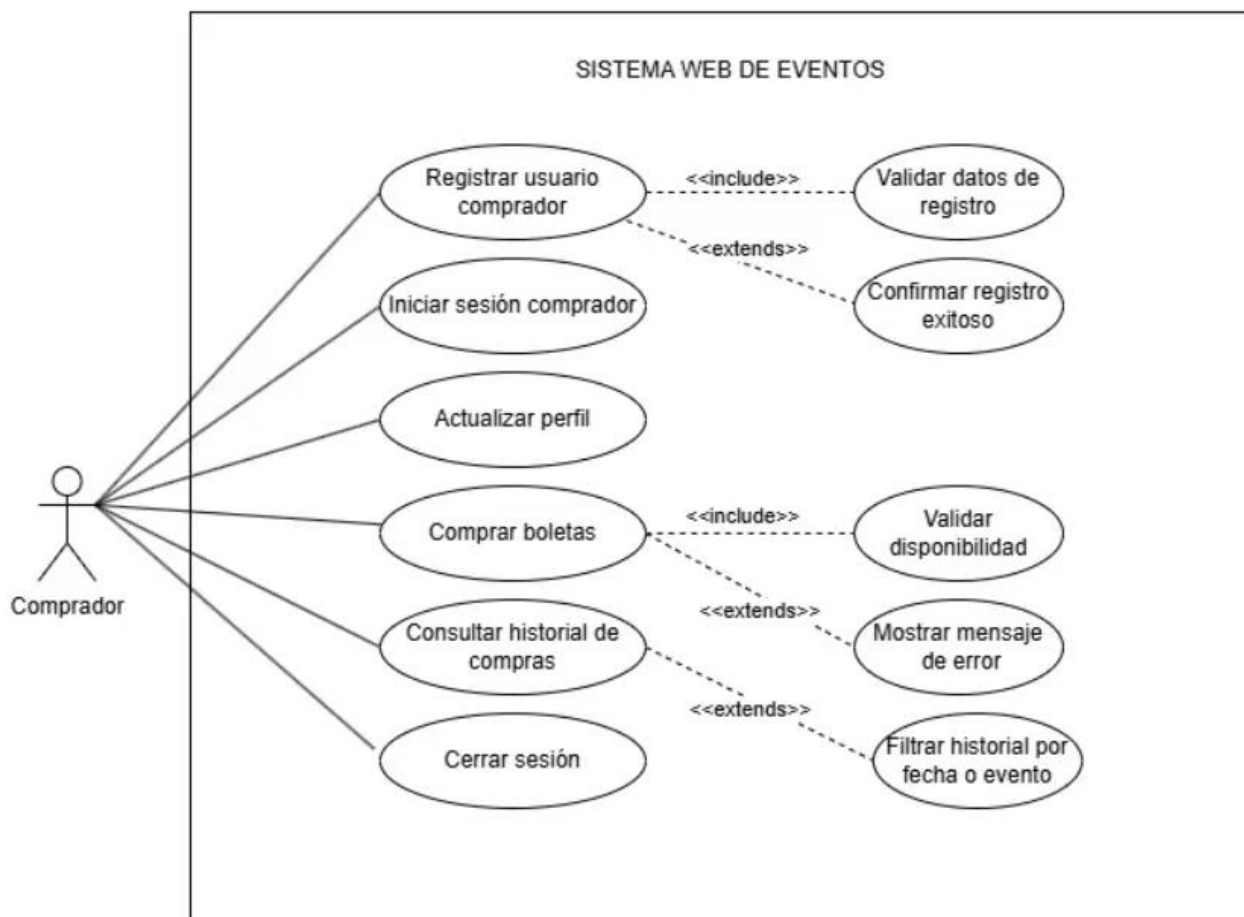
SISTEMA WEB DE EVENTOS

Registrar usuario comprador

<<include>>

Validar datos de registro

<<extends>>

Confirmar registro exitoso

Iniciar sesión comprador

Actualizar perfil

Comprar boletas

<<include>>

Validar disponibilidad

<<extends>>

Mostrar mensaje de error

Consultar historial de compras

<<extends>>

Filtrar historial por fecha o evento

Cerrar sesión

Comprador